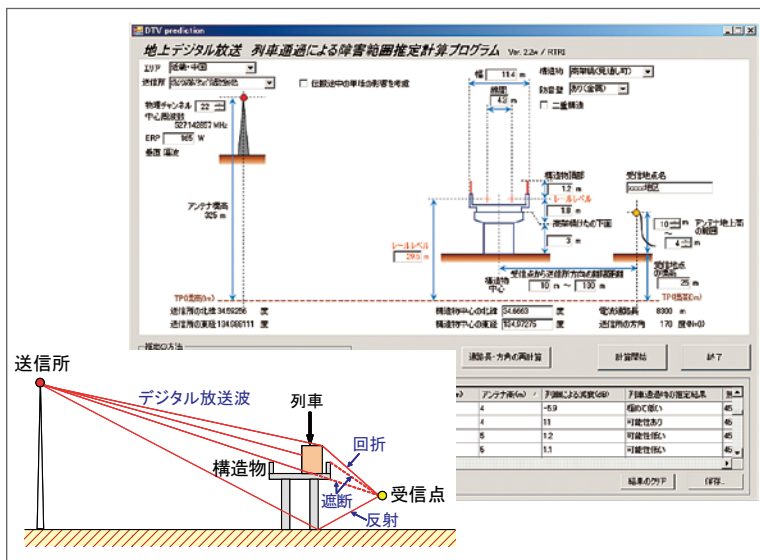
DTV prediction

地上デジタル放送　列車通過による障害範囲推定計算プログラム Ver. 2.2a / RTRI

エリア 近畿・中国

送信所

□ 伝搬途中の単体の影響を考慮

物理チャンネル 22

中心周波数 527142857 MHz

ERP 165 W

垂直 偏波

アンテナ標高 325 m

幅 18.4 m

線間 4.0 m

構造物 高架橋

防音壁 あり

□ 二重構造

構造物頂部 1.2 m

レールレベル 9.8 m

高架橋けた下面 3 m

受信地点名 ○○○○地区

アンテナ地上高の範囲 10 m ～ 4 m

受信地点の標高 25 m

レールレベル 29.5 m

構造物中心

受信点から送信所方向の離隔距離 10 m ～ 100 m

TP0面高(m)

TP0面高(m)

送信所の北緯 34.59256 度

送信所の東経 134.068111 度

構造物中心の北緯 34.6663 度

構造物中心の東経 134.97275 度

電波到来距離 8300 m

送信所の方向 170 度(N=0)

迷路・長・方角の再計算

計算開始

終了

アンテナ高(m)

列車による減衰(dB)

列車通過時の推定結果

4 | -5.9 | 極めて高い | 45
4 | 11 | 可能性あり | 45
5 | 1.2 | 可能性低い | 45
5 | 1.1 | 可能性低い | 45

結果のクリア

保存...

送信所

デジタル放送波

列車

回折

構造物

遮断

受信点

反射